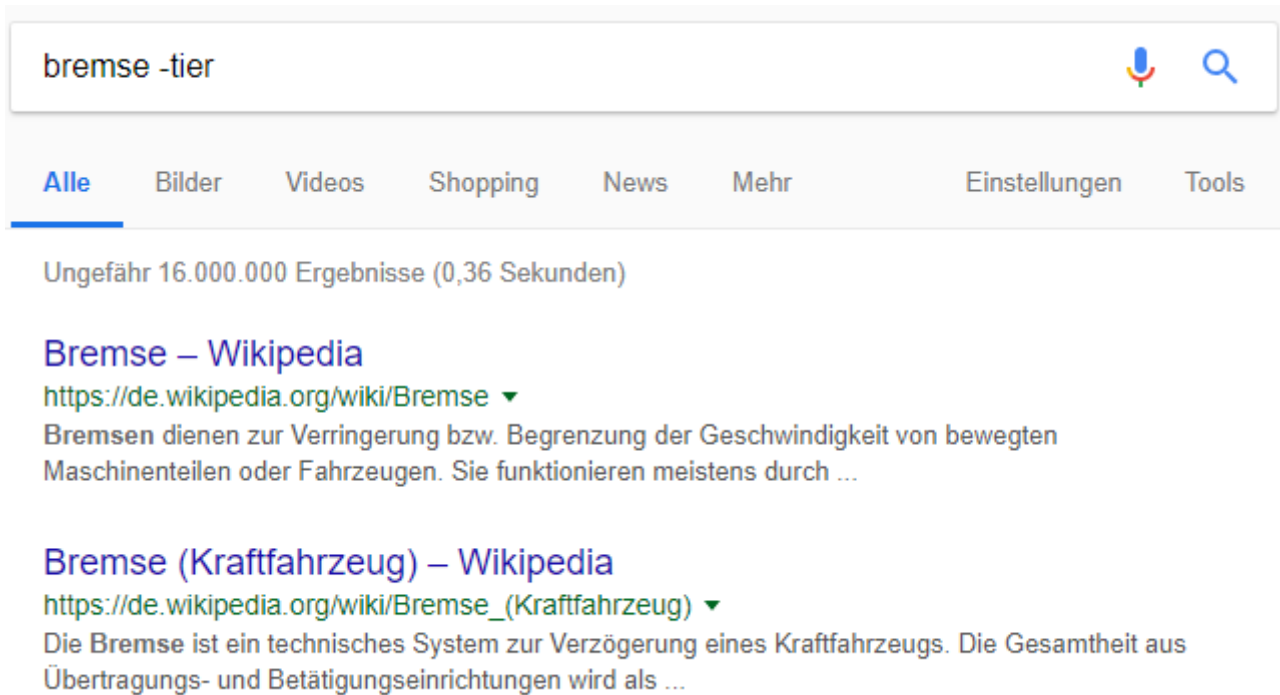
bremse -tier

Alle Bilder Videos Shopping News Mehr Einstellungen Tools

Ungefähr 16.000.000 Ergebnisse (0,36 Sekunden)

Bremse – Wikipedia
https://de.wikipedia.org/wiki/Bremse
Bremsen dienen zur Verringerung bzw. Begrenzung der Geschwindigkeit von bewegten Maschinenteilen oder Fahrzeugen. Sie funktionieren meistens durch ...

Bremse (Kraftfahrzeug) – Wikipedia
https://de.wikipedia.org/wiki/Bremse_(Kraftfahrzeug)
Die Bremse ist ein technisches System zur Verzögerung eines Kraftfahrzeugs. Die Gesamtheit aus Übertragungs- und Betätigungseinrichtungen wird als ...